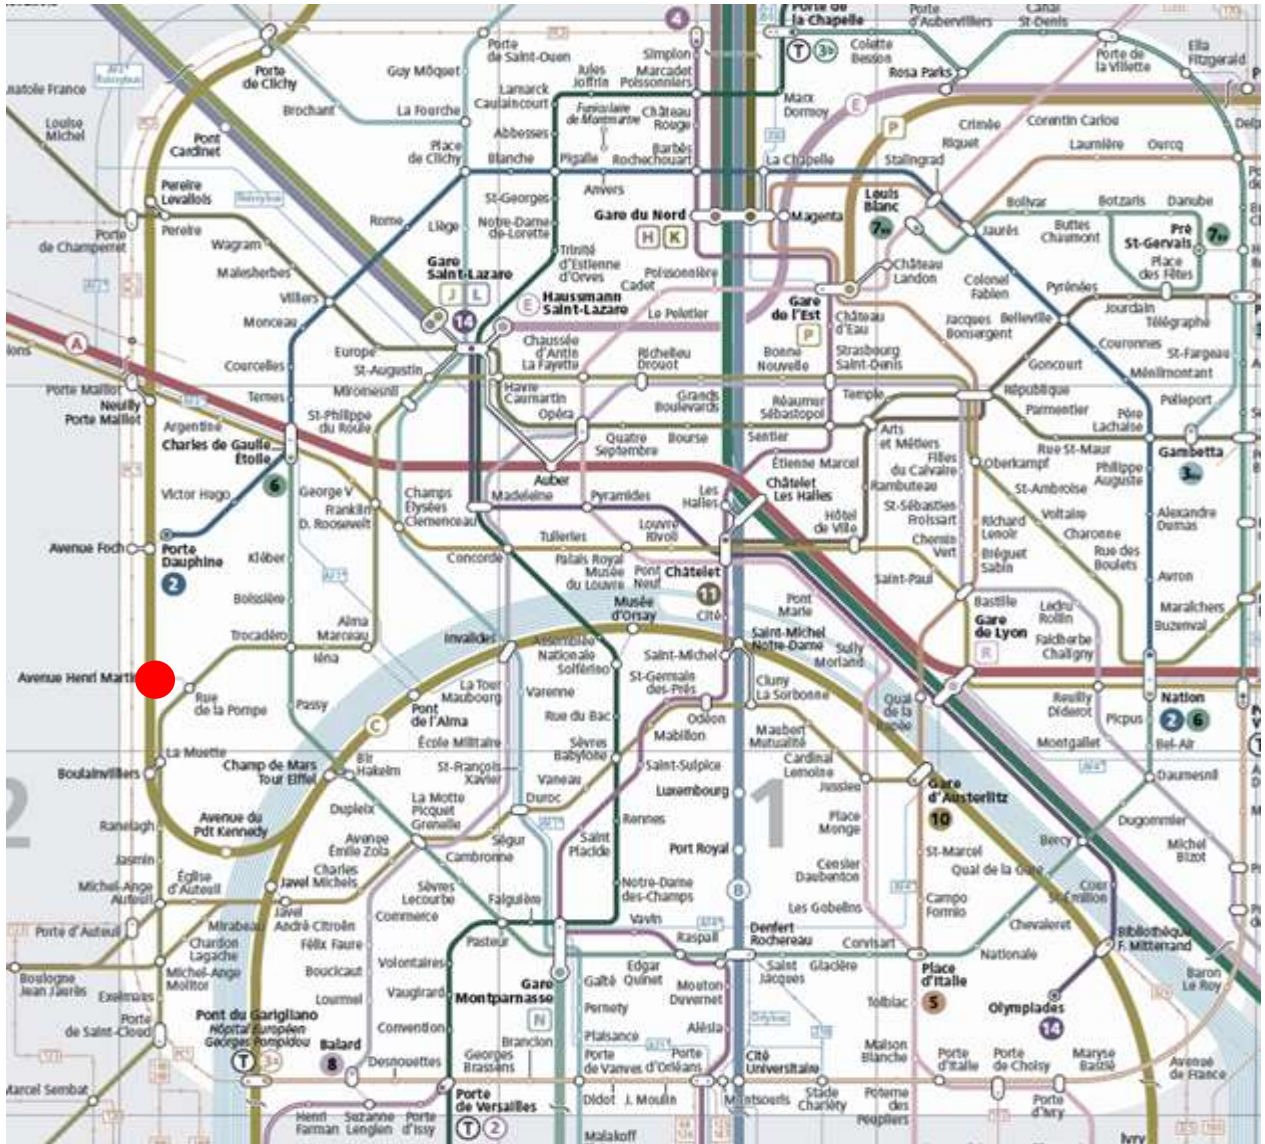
Porte de la Chapelle
Porte d'Aubervilliers
Canal St-Denis
Porte de Clichy
Porte de Saint-Ouen
Guy Môquet
Simplon
Marcadet Poissonniers
Jules Joffrin
Lamarck Caulaincourt
Colette Besson
Rosa Parks
Porte de la Villette
Ella Fitzgerald
Brochant
La Fourche
Max Dormoy
Funiculaire de Montmartre
Château Rouge
Anatole France
Louise Michel
Pont Cardinet
Abbesses
Place de Clichy
Blanche
Pigalle
Barbès Rochechouart
La Chapelle
Stalingrad
Crimée
Riquet
Corentin Cariou
Laumière
Ourcq
Pereire Levallois
Pereire
Porte de Champerret
St-Georges
Anvers
Gare du Nord
Magenta
Louis Blanc
Bolivar
Botzaris
Danube
Jaurès
Buttes Chaumont
Pré St-Gervais
Place des Fêtes
Wagram
Rome
Liège
Notre-Dame de-Lorette
Trinité d'Estienne d'Orves
Poissonnière
Château Landon
Colonel Fabien
Pyrénées
Malesherbes
Villiers
Gare Saint-Lazare
Cadet
Haussmann Saint-Lazare
Le Peletier
Gare de l'Est
Château d'Eau
Jacques Bonsergent
Belleville
Jourdain
Télégraphe
Monceau
Europe
Chaussée d'Antin La Fayette
Richelieu Drouot
Bonne Nouvelle
Strasbourg Saint-Denis
Goncourt
Couronnes
St-Fargeau
Courcelles
St-Augustin
Miromesnil
Havre Caumartin
Opéra
Grands Boulevards
Temple
République
Ménilmontant
Porte Maillot
Neuilly Porte Maillot
Ternes
St-Philippe du Roule
Quatre Septembre
Bourse
Réaumur Sébastopol
Sentier
Arts et Métiers
Parmentier
Père Lachaise
Pelleport
Argentine
Charles de Gaulle Étoile
Filles du Calvaire
Rue St-Maur
Philippe Auguste
Gambetta
Victor Hugo
George V
Champs Élysées Clemenceau
Auber
Madeleine
Pyramides
Les Halles
Étienne Marcel
Châtelet Les Halles
Oberkampf
St-Ambroise
Rambuteau
Franklin D. Roosevelt
Hôtel de Ville
St-Sébastien Froissart
Voltaire
Alexandre Dumas
Avenue Foch
Porte Dauphine
Kléber
Tuileries
Louvre Rivoli
Richard Lenoir
Charonne
Concorde
Palais Royal Musée du Louvre
Pont Neuf
Châtelet
Chemin Vert
Bréguet Sabin
Rue des Boulets
Saint-Paul
Avron
Boissière
Musée d'Orsay
Cité
Pont Marie
Bastille
Ledru Rollin
Maraîchers
Trocadéro
Alma Marceau
Invalides
Assemblée Nationale
Solférino
Saint-Michel Notre-Dame
Sully Morland
Gare de Lyon
Faidherbe Chaligny
Buzenval
Iéna
Avenue Henri Martin
Rue de la Pompe
Passy
La Tour Maubourg
Varenne
Saint-Michel
St-Germain des-Prés
Cluny La Sorbonne
Quai de la Rapée
Reuilly Diderot
Nation
Pont de l'Alma
Rue du Bac
Odéon
Maubert Mutualité
Picpus
Bel-Air
La Muette
École Militaire
Sèvres Babylone
Mabillon
Cardinal Lemoine
Montgallet
Boulainvilliers
Champ de Mars Tour Eiffel
Bir Hakeim
St-François Xavier
Vaneau
Saint-Sulpice
Jussieu
Gare d'Austerlitz
Daumesnil
La Motte Picquet Grenelle
Duroc
Luxembourg
Avenue du Pdt Kennedy
Dupleix
Rennes
Place Monge
Dugommier
Ranelagh
Ségur
Saint Placide
Port Royal
St-Marcel
Bercy
Michel Bizot
Avenue Émile Zola
Cambronne
Censier Daubenton
Quai de la Gare
Jasmin
Église d'Auteuil
Charles Michels
Cour St-Émilion
Michel-Ange Auteuil
Javel Michels
Sèvres Lecourbe
Falguière
Notre-Dame des-Champs
Les Gobelins
Campo Formio
Chevaleret
Porte d'Auteuil
Mirabeau
Javel André-Citroën
Commerce
Vavin
Raspail
Denfert Rochereau
Corvisart
Bibliothèque F. Mitterrand
Chardon Lagache
Félix Faure
Pasteur
Edgar Quinet
Saint Jacques
Glacière
Place d'Italie
Nationale
Boulogne Jean Jaurès
Michel-Ange Molitor
Boucicaut
Volontaires
Gare Montparnasse
Gaîté
Mouton Duvernet
Tolbiac
Olympiades
Baron Le Roy
Exelmans
Lourmel
Vaugirard
Pernety
Porte de Saint-Cloud
Pont du Garigliano Hôpital Européen Georges Pompidou
Balard
Convention
Plaisance
Alésia
Brancion
Cité Universitaire
Maison Blanche
Porte de Vanves
Porte d'Orléans
Porte d'Italie
Porte de Choisy
Maryse Bastié
Avenue de France
Marcel Sembat
Desnouettes
Georges Brassens
Stade Charléty
Poterne des Peupliers
Porte de Versailles
Didot
J. Moulin
Montsouris
Porte d'Ivry
Henri Farman
Suzanne Lenglen
Porte d'Issy
Malakoff
Ivry
1
2
2
3b
3a
4
5
6
7
7b
8
10
11
14
A
B
C
E
H
J
K
L
N
P
R
T